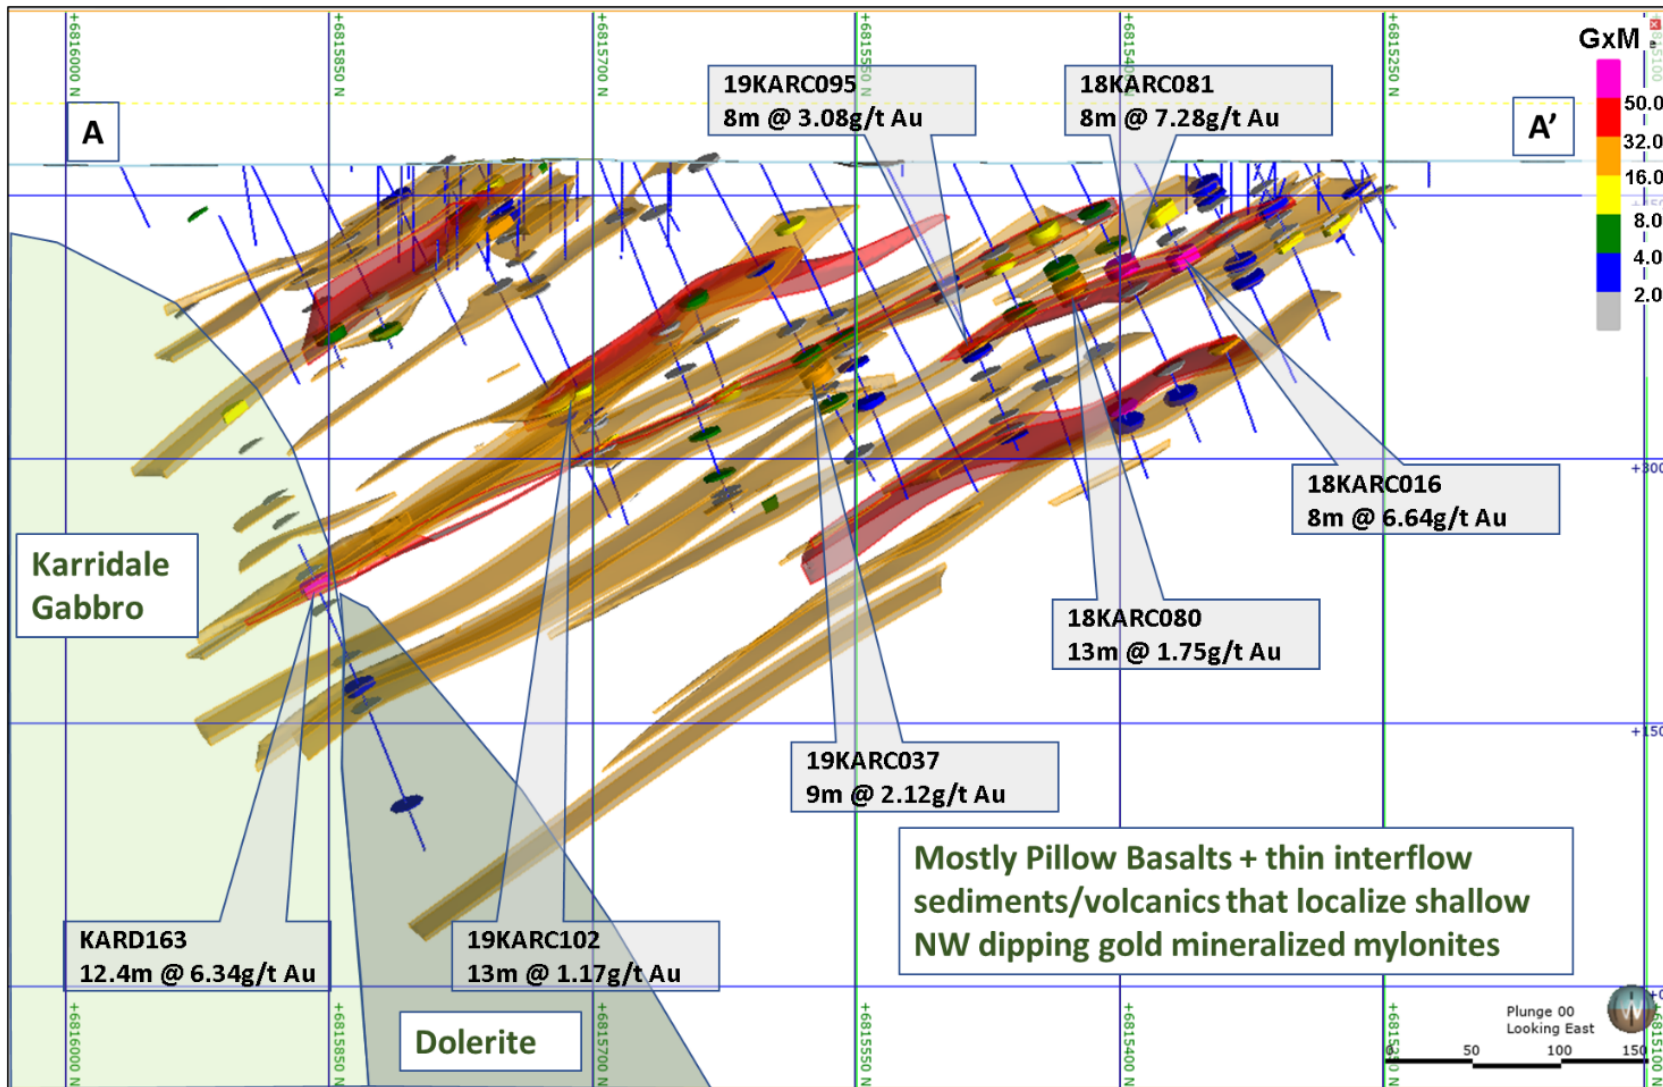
+6816000 N
+6815850 N
+6815700 N
+6815550 N
+6815400 N
+6815250 N
+6815100

A

A'

GxM
50.0
32.0
16.0
8.0
4.0
2.0

19KARC095
8m @ 3.08g/t Au

18KARC081
8m @ 7.28g/t Au

+300

18KARC016
8m @ 6.64g/t Au

Karridale Gabbro

18KARC080
13m @ 1.75g/t Au

+150

19KARC037
9m @ 2.12g/t Au

Mostly Pillow Basalts + thin interflow sediments/volcanics that localize shallow NW dipping gold mineralized mylonites

KARD163
12.4m @ 6.34g/t Au

19KARC102
13m @ 1.17g/t Au

Dolerite

+6816000 N
+6815850 N
+6815700 N
+6815550 N
+6815400 N
+6815250 N
+6815100 N

Plunge 00
Looking East

50
100
150